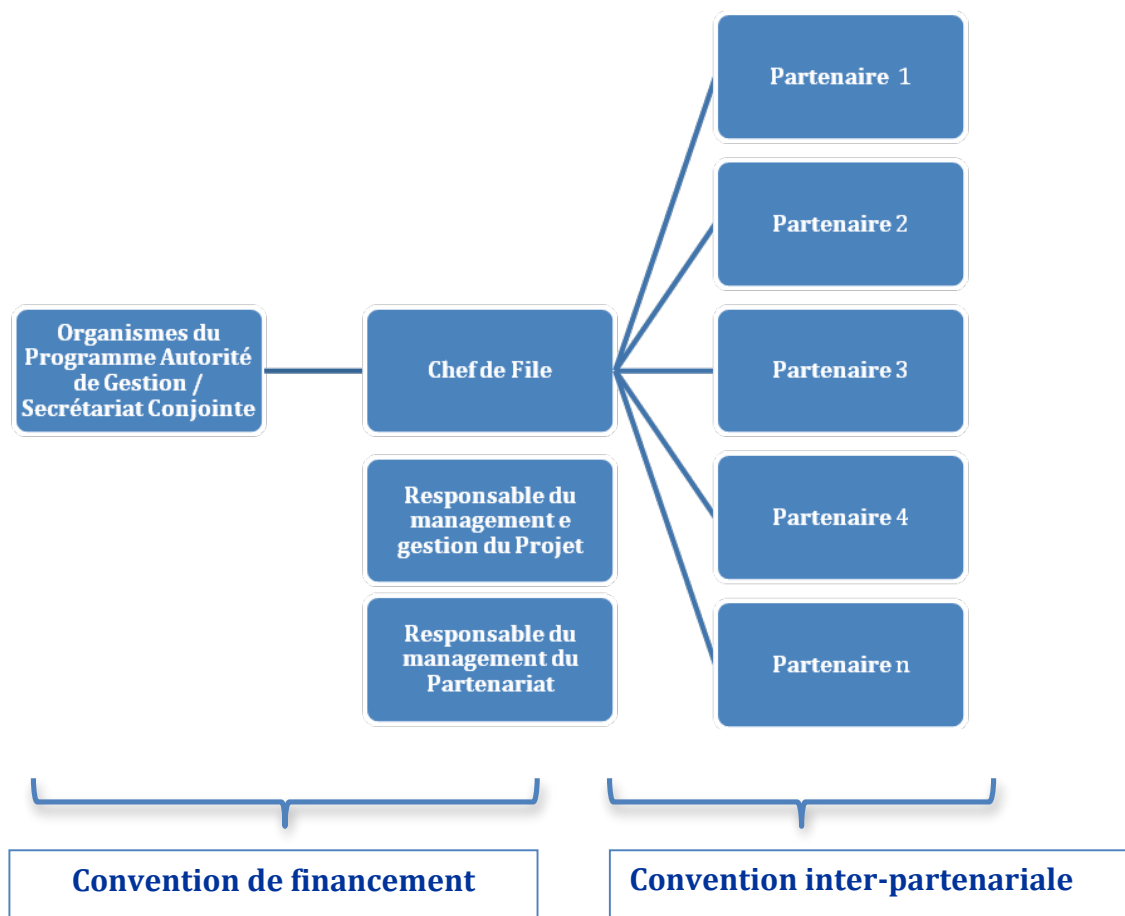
Partenaire 1

Partenaire 2

Organismes du Programme Autorité de Gestion / Secrétariat Conjointe

Chef de File

Partenaire 3

Responsable du management e gestion du Projet

Partenaire 4

Responsable du management du Partenariat

Partenaire n

Convention de financement

Convention inter-partenariale